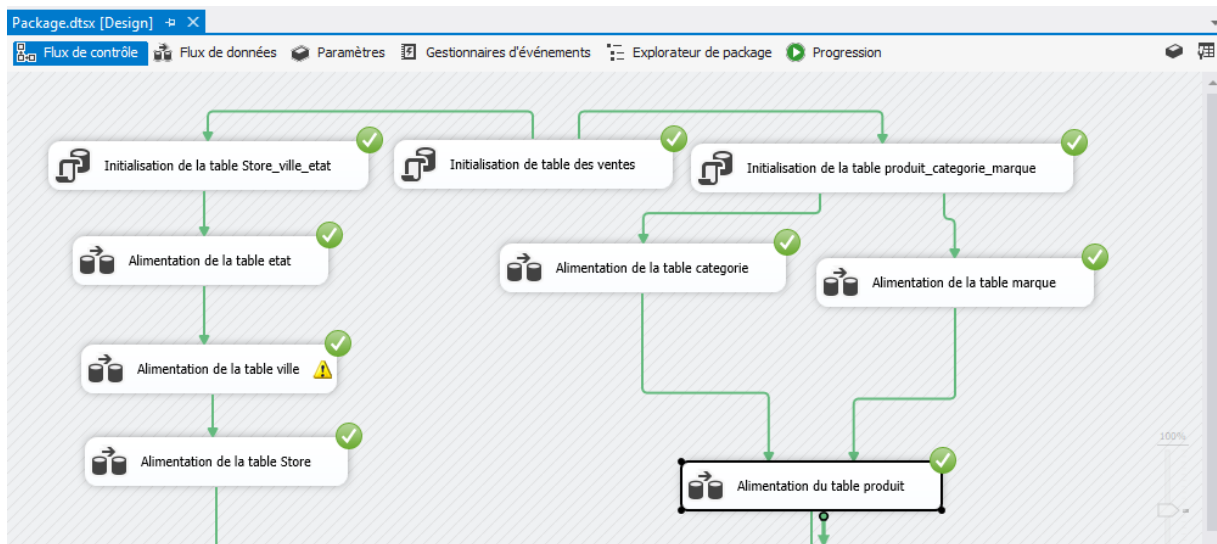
Package.dtsx [Design]

Flux de contrôle
Flux de données
Paramètres
Gestionnaires d'événements
Explorateur de package
Progression

Initialisation de la table Store_ville_etat
Initialisation de table des ventes
Initialisation de la table produit_categorie_marque
Alimentation de la table etat
Alimentation de la table categorie
Alimentation de la table marque
Alimentation de la table ville
Alimentation de la table Store
Alimentation du table produit

100%